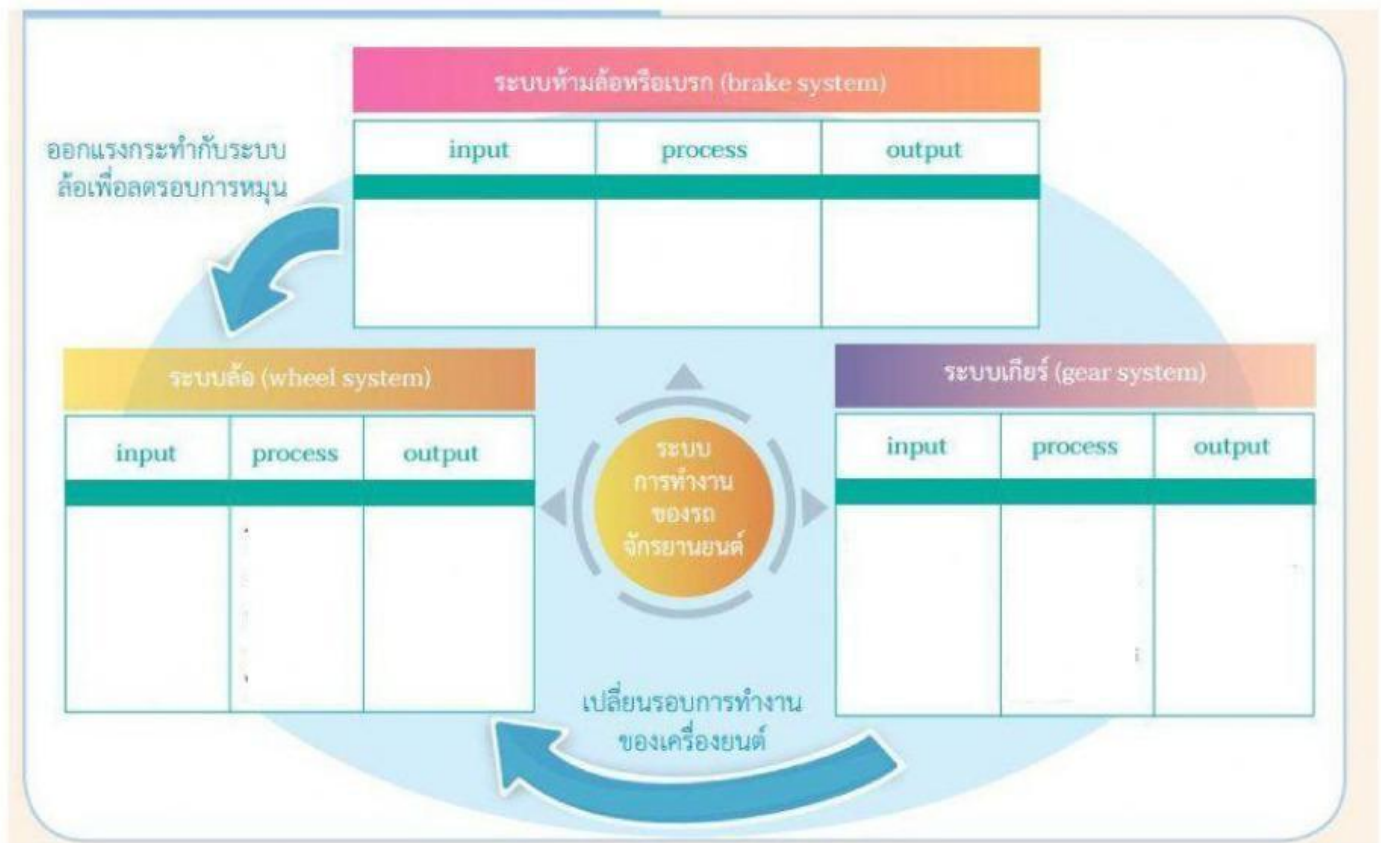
ระบบห้ามล้อหรือเบรก (brake system)

| input | process | output |
|---|---|---|
| | | |

ออกแรงกระทำกับระบบล้อเพื่อลดรอบการหมุน

ระบบล้อ (wheel system)

| input | process | output |
|---|---|---|
| | | |

ระบบการทำงานของรถจักรยานยนต์

ระบบเกียร์ (gear system)

| input | process | output |
|---|---|---|
| | | |

เปลี่ยนรอบการทำงานของเครื่องยนต์